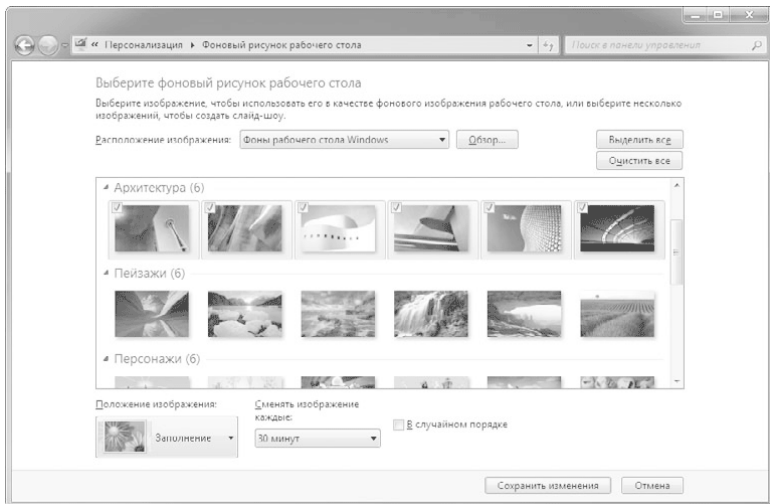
« Персонализация ▸ Фоновый рисунок рабочего стола

Поиск в панели управления

Выберите фоновый рисунок рабочего стола

Выберите изображение, чтобы использовать его в качестве фонового изображения рабочего стола, или выберите несколько изображений, чтобы создать слайд-шоу.

Расположение изображения: Фоны рабочего стола Windows

Обзор...

Выделить все

Очистить все

Архитектура (6)

Пейзажи (6)

Персонажи (6)

Положение изображения:

Заполнение

Сменять изображение каждые:

30 минут

В случайном порядке

Сохранить изменения

Отмена